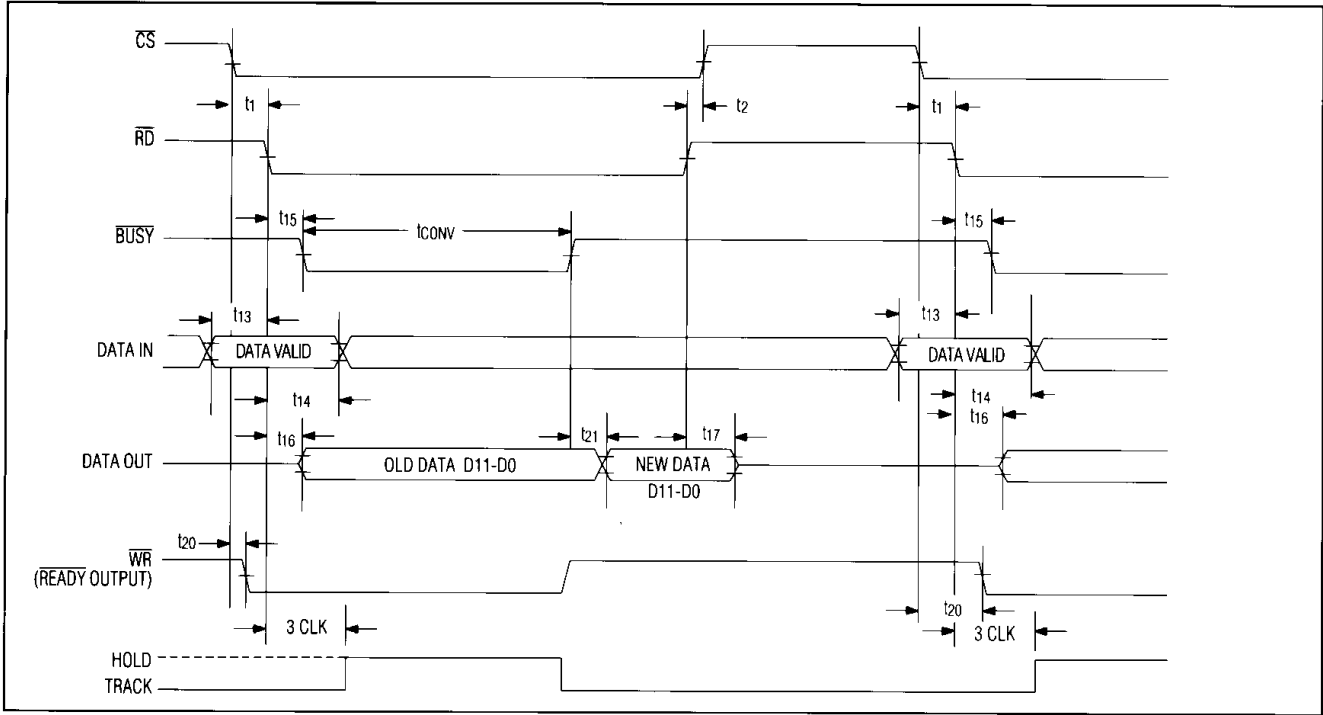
$\overline{CS}$

$t_1$

$t_2$

$t_1$

$\overline{RD}$

$t_{15}$

$t_{CONV}$

$t_{15}$

$\overline{BUSY}$

$t_{13}$

$t_{13}$

DATA IN

DATA VALID

DATA VALID

$t_{14}$

$t_{14}$

$t_{16}$

$t_{21}$

$t_{17}$

$t_{16}$

DATA OUT

OLD DATA D11-D0

NEW DATA D11-D0

$t_{20}$

$\overline{WR}$ ($\overline{READY}$ OUTPUT)

$t_{20}$

3 CLK

3 CLK

HOLD

TRACK